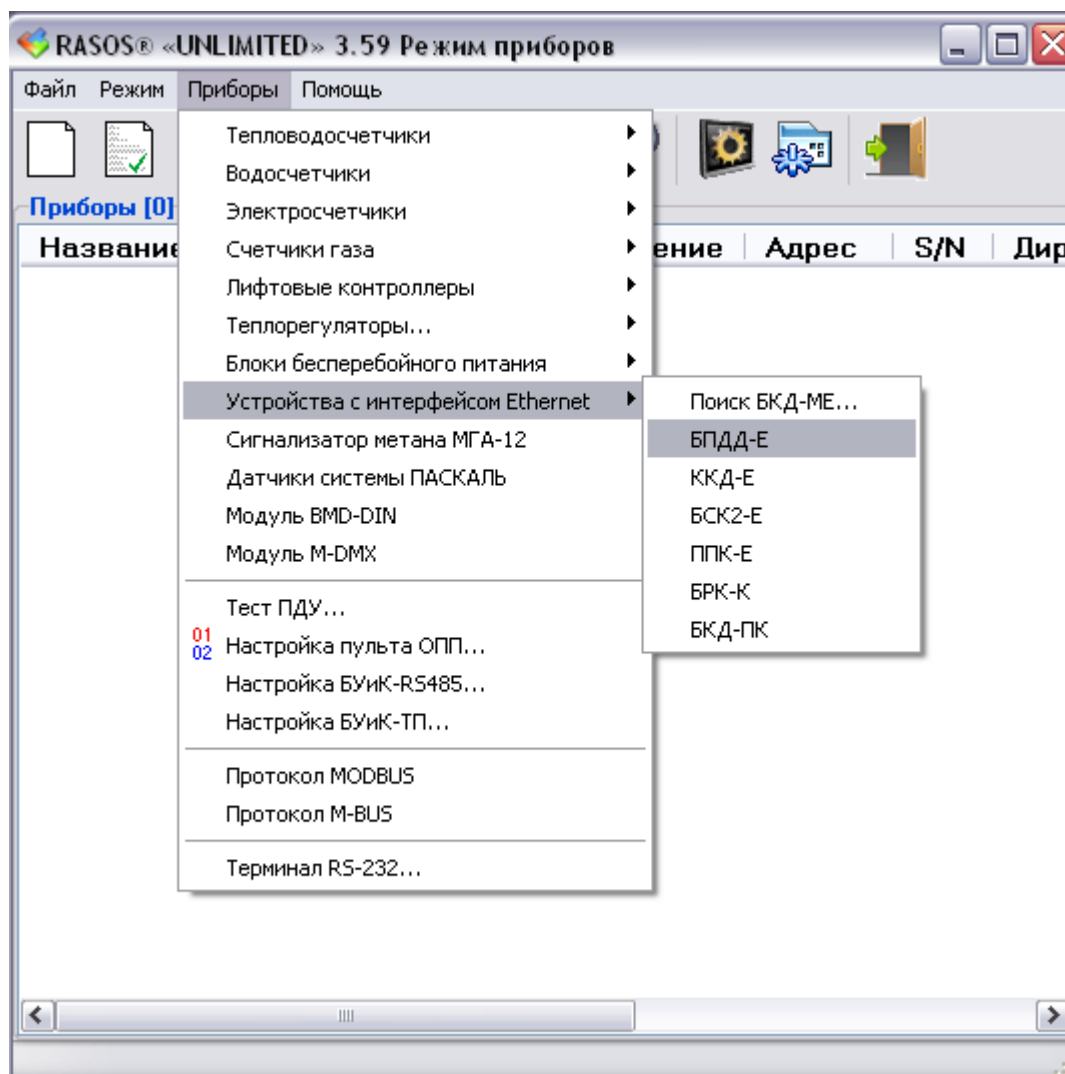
RASOS® «UNLIMITED» 3.59 Режим приборов

Файл Режим Приборы Помощь

Приборы [0]

Название | ение | Адрес | S/N | Дир

Тепловодосчетчики
Водосчетчики
Электросчетчики
Счетчики газа
Лифтовые контроллеры
Теплорегуляторы...
Блоки бесперебойного питания
Устройства с интерфейсом Ethernet
Сигнализатор метана МГА-12
Датчики системы ПАСКАЛЬ
Модуль BMD-DIN
Модуль M-DMX

Тест ПДУ...
01 02 Настройка пульта ОПП...
Настройка БУиК-RS485...
Настройка БУиК-ТП...

Протокол MODBUS
Протокол M-BUS

Терминал RS-232...

Поиск БКД-МЕ...
БПДД-Е
ККД-Е
БСК2-Е
ППК-Е
БРК-К
БКД-ПК